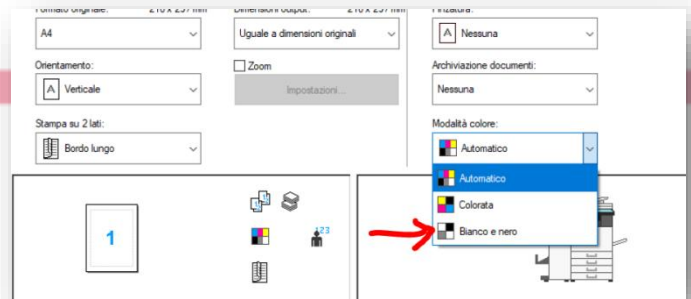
Formato originale: 210 x 297 mm
A4

Dimensioni output: 210 x 297 mm
Uguale a dimensioni originali

Pinzatura:
Nessuna

Orientamento:
Verticale

Zoom
Impostazioni...

Archiviazione documenti:
Nessuna

Stampa su 2 lati:
Bordo lungo

Modalità colore:
Automatico

Automatico
Colorata
Bianco e nero

1

123